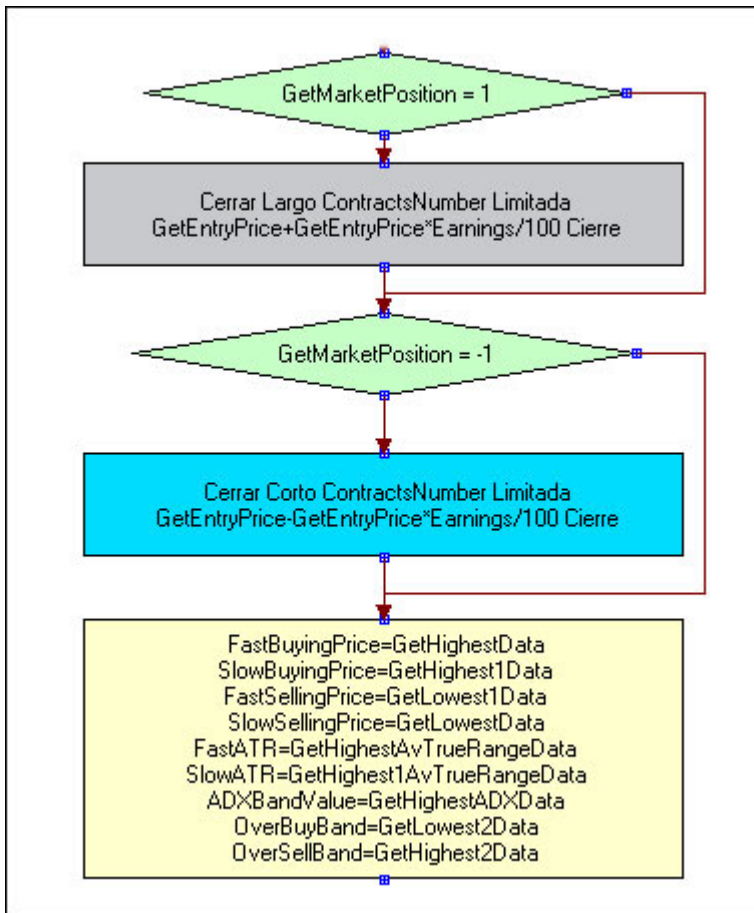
GetMarketPosition = 1

Cerrar Largo ContractsNumber Limitada
GetEntryPrice+GetEntryPrice*Earnings/100 Cierre

GetMarketPosition = -1

Cerrar Corto ContractsNumber Limitada
GetEntryPrice-GetEntryPrice*Earnings/100 Cierre

FastBuyingPrice=GetHighestData
SlowBuyingPrice=GetHighest1Data
FastSellingPrice=GetLowest1Data
SlowSellingPrice=GetLowestData
FastATR=GetHighestAvTrueRangeData
SlowATR=GetHighest1AvTrueRangeData
ADXBandValue=GetHighestADXData
OverBuyBand=GetLowest2Data
OverSellBand=GetHighest2Data